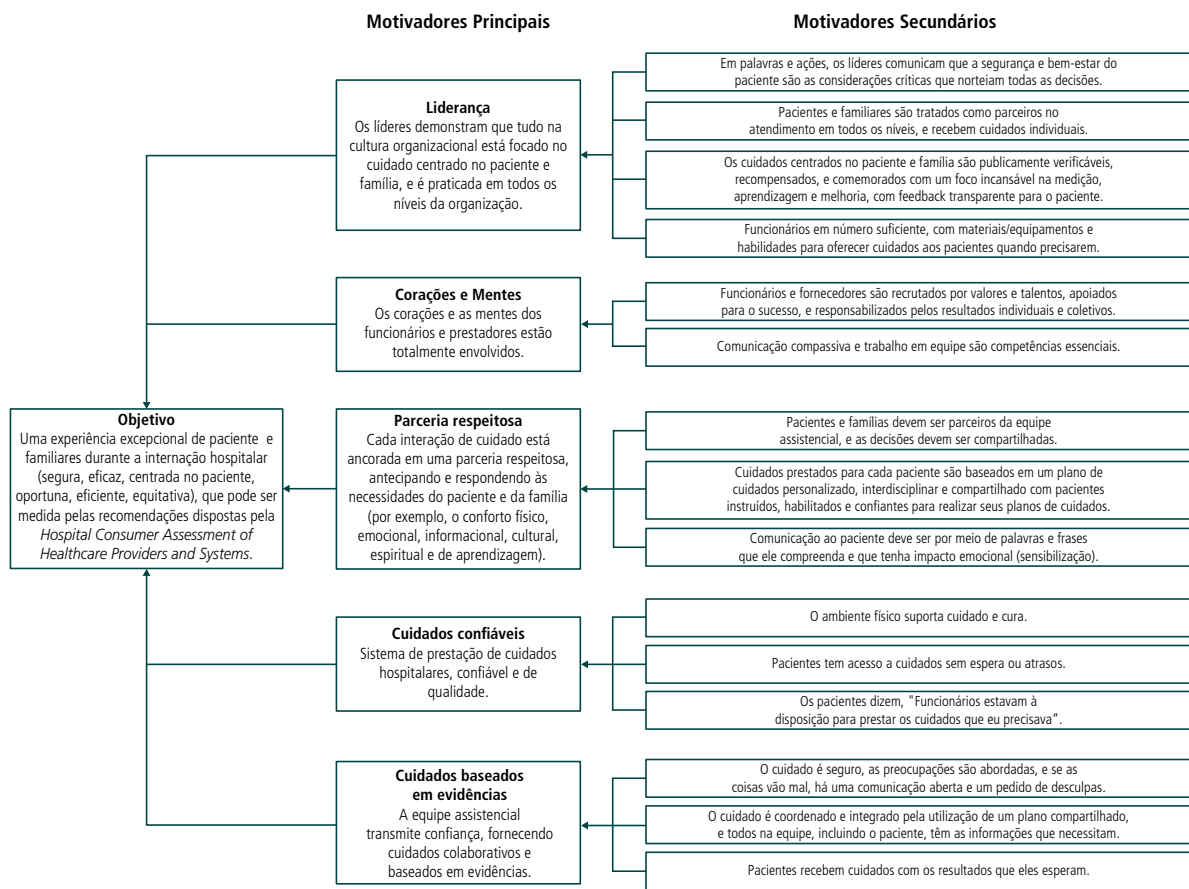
Motivadores Principais

Motivadores Secundários

Objetivo
Uma experiência excepcional de paciente e familiares durante a internação hospitalar (segura, eficaz, centrada no paciente, oportuna, eficiente, equitativa), que pode ser medida pelas recomendações dispostas pela *Hospital Consumer Assessment of Healthcare Providers and Systems*.

Liderança
Os líderes demonstram que tudo na cultura organizacional está focado no cuidado centrado no paciente e família, e é praticada em todos os níveis da organização.

Em palavras e ações, os líderes comunicam que a segurança e bem-estar do paciente são as considerações críticas que norteiam todas as decisões.

Pacientes e familiares são tratados como parceiros no atendimento em todos os níveis, e recebem cuidados individuais.

Os cuidados centrados no paciente e família são publicamente verificáveis, recompensados, e comemorados com um foco incansável na medição, aprendizagem e melhoria, com feedback transparente para o paciente.

Funcionários em número suficiente, com materiais/equipamentos e habilidades para oferecer cuidados aos pacientes quando precisarem.

Corações e Mentes
Os corações e as mentes dos funcionários e prestadores estão totalmente envolvidos.

Funcionários e fornecedores são recrutados por valores e talentos, apoiados para o sucesso, e responsabilizados pelos resultados individuais e coletivos.

Comunicação compassiva e trabalho em equipe são competências essenciais.

Parceria respeitosa
Cada interação de cuidado está ancorada em uma parceria respeitosa, antecipando e respondendo às necessidades do paciente e da família (por exemplo, o conforto físico, emocional, informacional, cultural, espiritual e de aprendizagem).

Pacientes e famílias devem ser parceiros da equipe assistencial, e as decisões devem ser compartilhadas.

Cuidados prestados para cada paciente são baseados em um plano de cuidados personalizado, interdisciplinar e compartilhado com pacientes instruídos, habilitados e confiantes para realizar seus planos de cuidados.

Comunicação ao paciente deve ser por meio de palavras e frases que ele compreenda e que tenha impacto emocional (sensibilização).

Cuidados confiáveis
Sistema de prestação de cuidados hospitalares, confiável e de qualidade.

O ambiente físico suporta cuidado e cura.

Pacientes tem acesso a cuidados sem espera ou atrasos.

Os pacientes dizem, "Funcionários estavam à disposição para prestar os cuidados que eu precisava".

Cuidados baseados em evidências
A equipe assistencial transmite confiança, fornecendo cuidados colaborativos e baseados em evidências.

O cuidado é seguro, as preocupações são abordadas, e se as coisas vão mal, há uma comunicação aberta e um pedido de desculpas.

O cuidado é coordenado e integrado pela utilização de um plano compartilhado, e todos na equipe, incluindo o paciente, têm as informações que necessitam.

Pacientes recebem cuidados com os resultados que eles esperam.